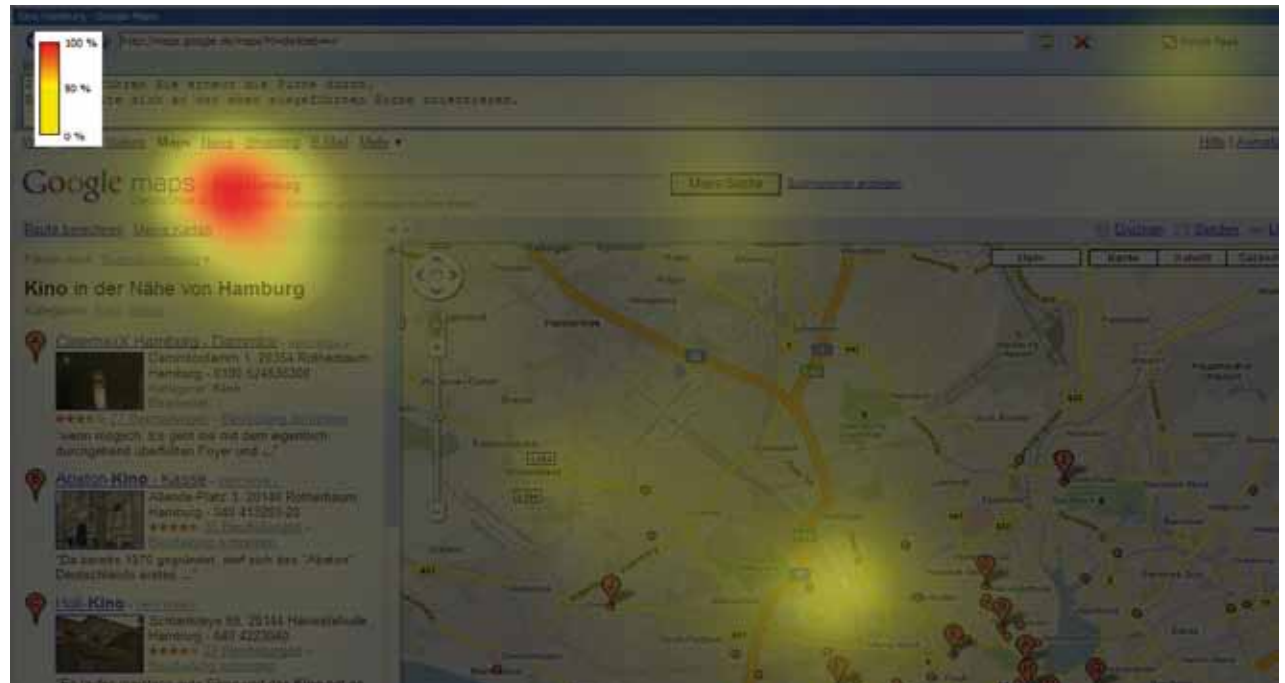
100 %
50 %
0 %

http://maps.google.de/maps?hl=de&tab=wl

Maps Hotels Shopping E-Mail Mehr ▾

Hilfe | Anmelden

Google maps

Maps-Suche

Route berechnen Meine Karten

Kino in der Nähe von Hamburg

Cinemaxx Hamburg - Dammtor
Dammtordamm 1, 20354 Rotherbaum
Hamburg - 0180 524636308
"wenn möglich. Es geht los mit dem eigentlich durchgehend überfüllten Foyer und ..."

Abaton-Kino - Kasse
Allende-Platz 3, 20146 Rotherbaum
Hamburg - 040 41320320
"Da bereits 1970 gegründet, darf sich das "Abaton" Deutschlands erstes ..."

Holi-Kino
Schlankreye 69, 20144 Harvestehude
Hamburg - 040 4223040

Karte Satellit Gelände